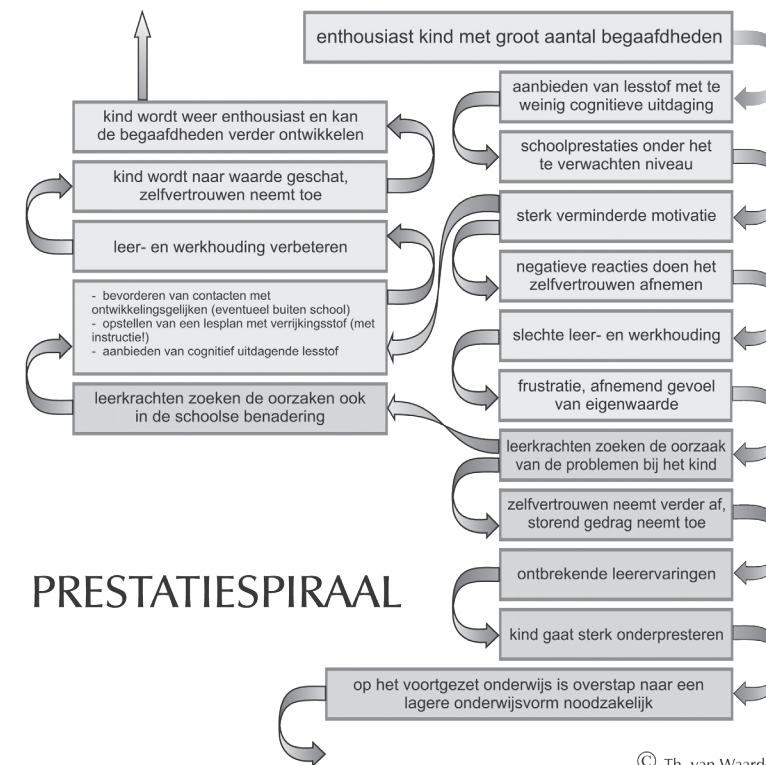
enthousiast kind met groot aantal begaafdheden

aanbieden van lesstof met te weinig cognitieve uitdaging

schoolprestaties onder het te verwachten niveau

sterk verminderde motivatie

negatieve reacties doen het zelfvertrouwen afnemen

slechte leer- en werkhouding

frustratie, afnemend gevoel van eigenwaarde

leerkrachten zoeken de oorzaak van de problemen bij het kind

zelfvertrouwen neemt verder af, storend gedrag neemt toe

ontbrekende leerervaringen

kind gaat sterk onderpresteren

op het voortgezet onderwijs is overstap naar een lagere onderwijsvorm noodzakelijk

leerkrachten zoeken de oorzaken ook in de schoolse benadering

- bevorderen van contacten met ontwikkelingsgelijken (eventueel buiten school)
- opstellen van een lesplan met verrijkingsstof (met instructie!)
- aanbieden van cognitief uitdagende lesstof

leer- en werkhouding verbeteren

kind wordt naar waarde geschat, zelfvertrouwen neemt toe

kind wordt weer enthousiast en kan de begaafdheden verder ontwikkelen

PRESTATIESPIRAAL

© Th. van Waard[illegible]